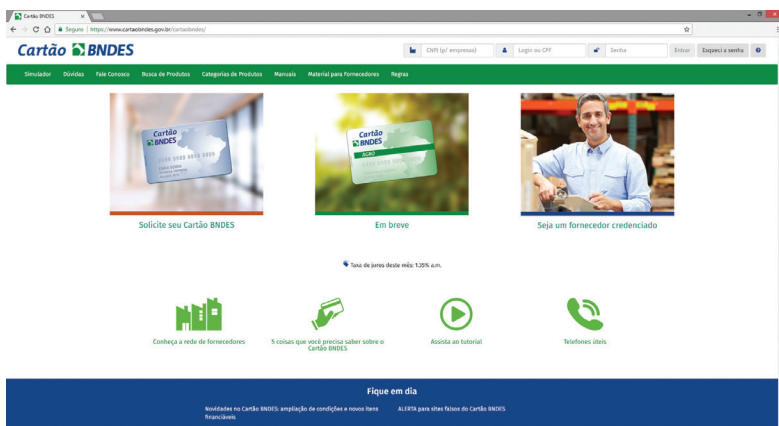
Cartão BNDES ×

Seguro | https://www.cartaobndes.gov.br/cartaobndes/

Cartão BNDES

CNPJ (p/ empresas) Login ou CPF Senha Entrar Esqueci a senha

Simulador Dúvidas Fale Conosco Busca de Produtos Categorias de Produtos Manuais Material para Fornecedores Regras

Cartão BNDES

Cartão BNDES AGRO

Solicite seu Cartão BNDES

Em breve

Seja um fornecedor credenciado

Taxa de juros deste mês: 1,35% a.m.

Conheça a rede de fornecedores

5 coisas que você precisa saber sobre o Cartão BNDES

Assista ao tutorial

Telefones úteis

Fique em dia

Novidades no Cartão BNDES: ampliação de condições e novos itens financiáveis

ALERTA para sites falsos do Cartão BNDES